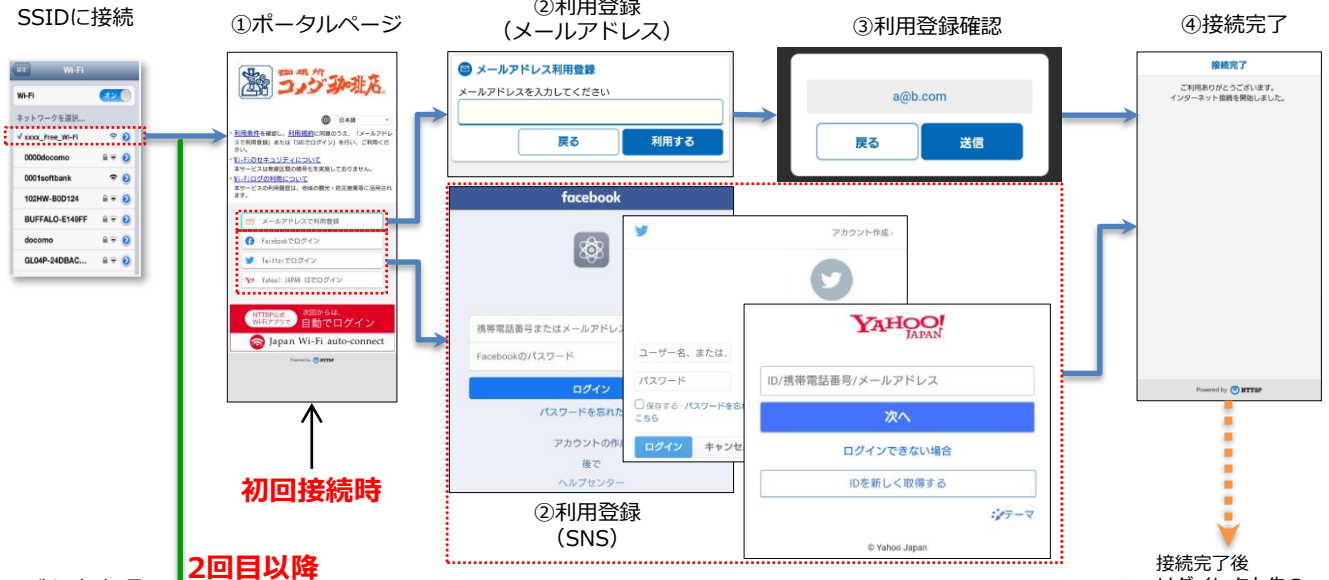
SSIDに接続

①ポータルページ

②利用登録
（メールアドレス）

③利用登録確認

④接続完了

設定 Wi-Fi
Wi-Fi オン
ネットワークを選択...
✓ xxxx_Free_Wi-Fi
0000docomo
0001softbank
102HW-B0D124
BUFFALO-E149FF
docomo
GL04P-24DBAC...

コメダ珈琲店
日本語
利用条件を確認し、利用規約に同意のうえ、「メールアドレスで利用登録」または「SNSでログイン」を行い、ご利用ください。
Wi-Fiのセキュリティについて
本サービスは無線区間の暗号化を実施しておりません。
Wi-Fiログの利用について
本サービスの利用履歴は、地域の観光・防災施策等に活用されます。
メールアドレスで利用登録
Facebookでログイン
Twitterでログイン
Yahoo! JAPAN IDでログイン
NTTBP公式 Wi-Fiアプリで 次回からは、自動でログイン
Japan Wi-Fi auto-connect
Powered by NTTBP

初回接続時

2回目以降

メールアドレス利用登録
メールアドレスを入力してください
戻る 利用する

a@b.com
戻る 送信

接続完了
ご利用ありがとうございます。
インターネット接続を開始しました。
Powered by NTTBP

facebook
携帯電話番号またはメールアドレス
Facebookのパスワード
ログイン
パスワードを忘れた
アカウントの作成
後で
ヘルプセンター

アカウント作成 ›
ユーザー名、または
パスワード
保存する · パスワードを忘
こちら
ログイン キャンセ

YAHOO! JAPAN
ID/携帯電話番号/メールアドレス
次へ
ログインできない場合
IDを新しく取得する
テーマ
© Yahoo Japan

②利用登録
（SNS）

接続完了後
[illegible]